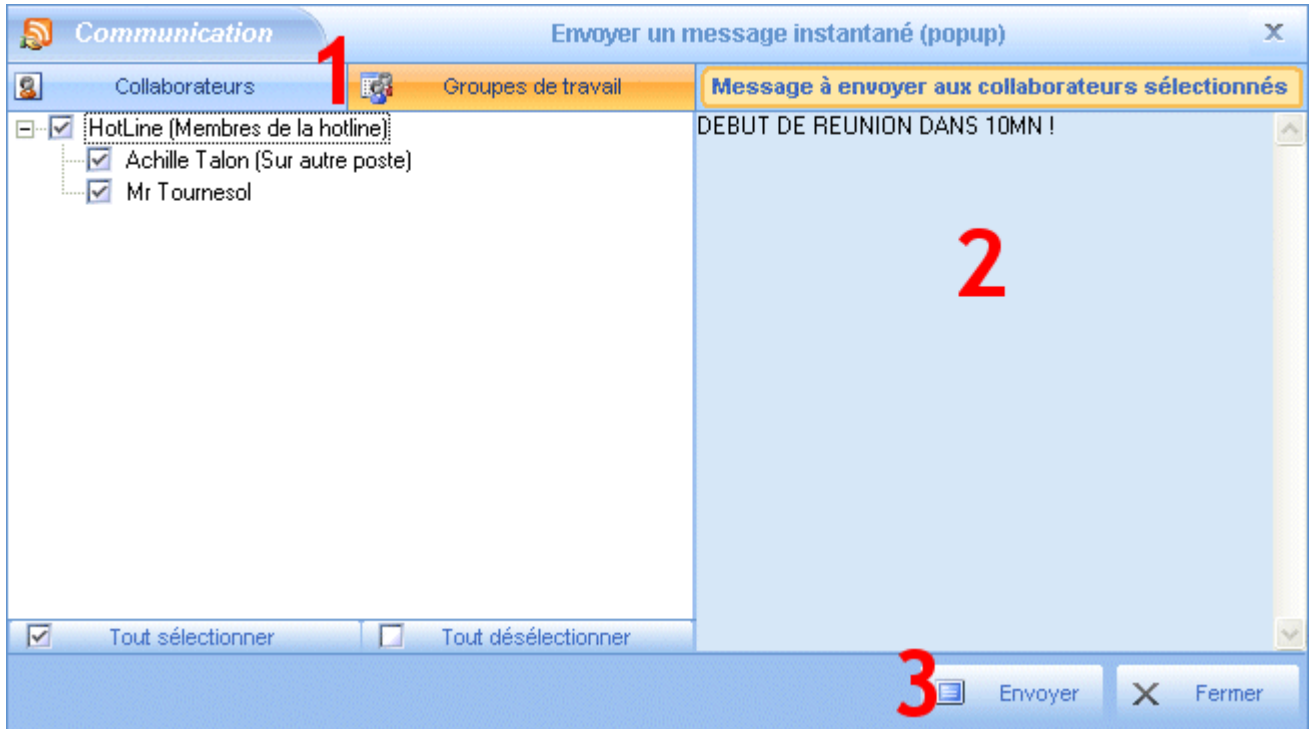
Communication

Envoyer un message instantané (popup)

x

Collaborateurs

1

Groupes de travail

Message à envoyer aux collaborateurs sélectionnés

HotLine (Membres de la hotline)

Achille Talon (Sur autre poste)

Mr Tournesol

DEBUT DE REUNION DANS 10MN !

2

Tout sélectionner

Tout désélectionner

3

Envoyer

Fermer